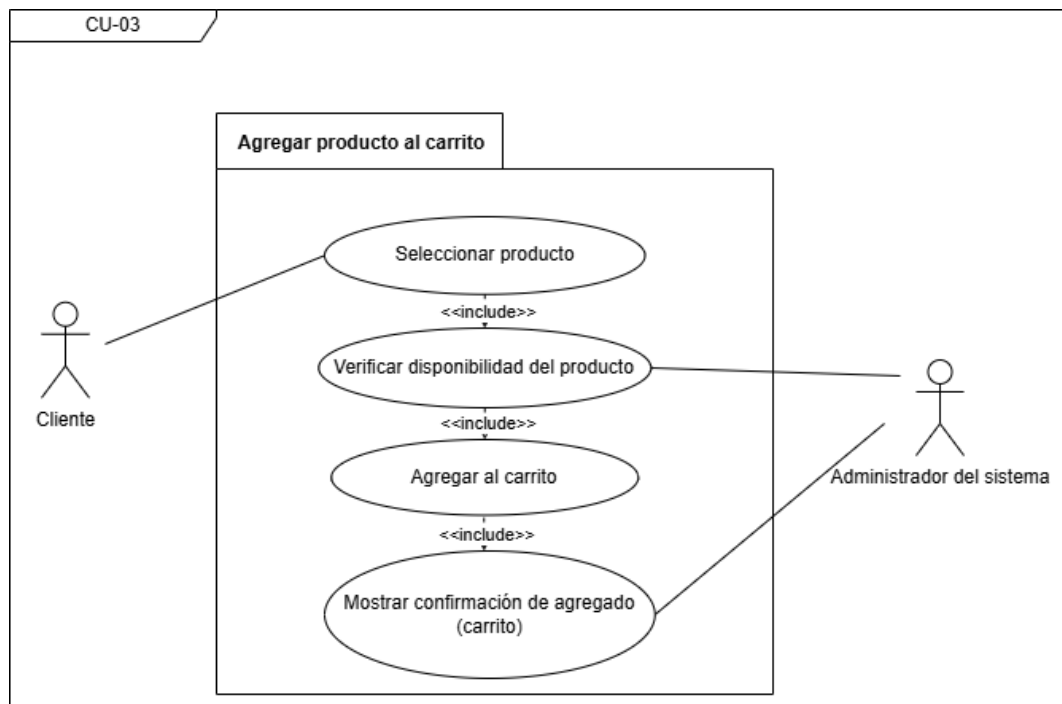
CU-03

Agregar producto al carrito

Seleccionar producto

<<include>>

Verificar disponibilidad del producto

<<include>>

Agregar al carrito

<<include>>

Mostrar confirmación de agregado (carrito)

Cliente

Administrador del sistema